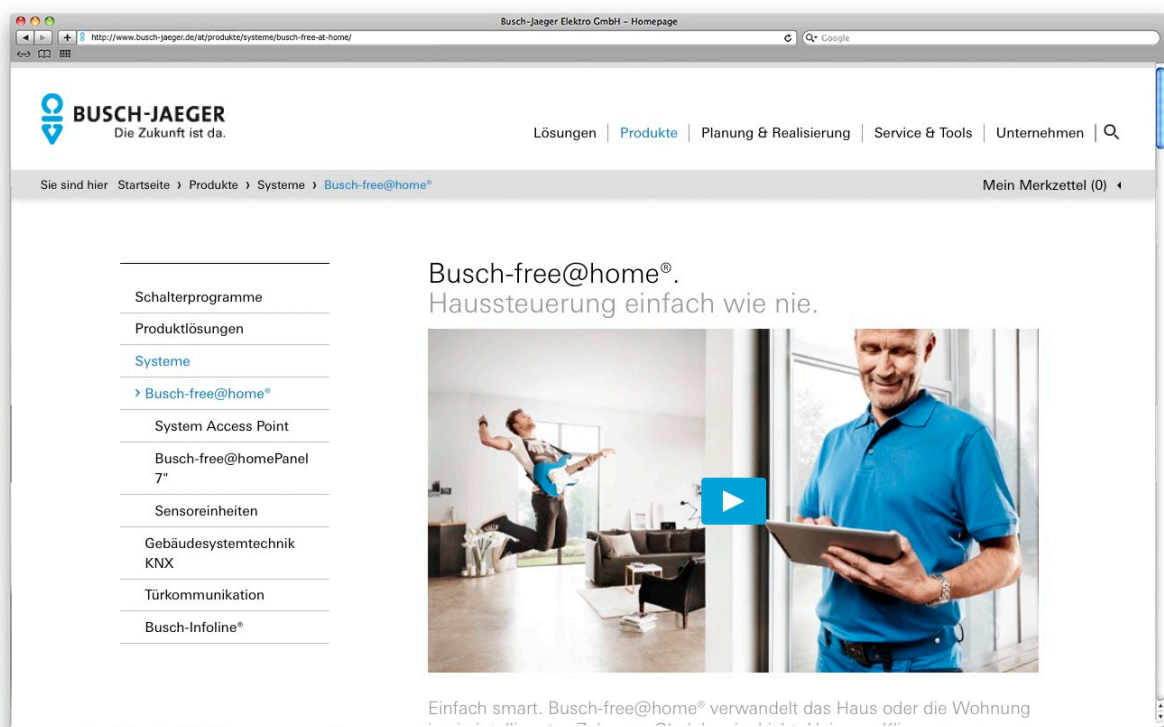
Busch-Jaeger Elektro GmbH – Homepage

http://www.busch-jaeger.de/at/produkte/systeme/busch-free-at-home/

Google

BUSCH-JAEGER
Die Zukunft ist da.

Lösungen | Produkte | Planung & Realisierung | Service & Tools | Unternehmen

Sie sind hier Startseite › Produkte › Systeme › Busch-free@home®

Mein Merkzettel (0)

Schalterprogramme
Produktlösungen
Systeme
› Busch-free@home®
System Access Point
Busch-free@homePanel 7"
Sensoreinheiten
Gebäudesystemtechnik KNX
Türkommunikation
Busch-Infoline®

Busch-free@home®.
Haussteuerung einfach wie nie.

Einfach smart. Busch-free@home® verwandelt das Haus oder die Wohnung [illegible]